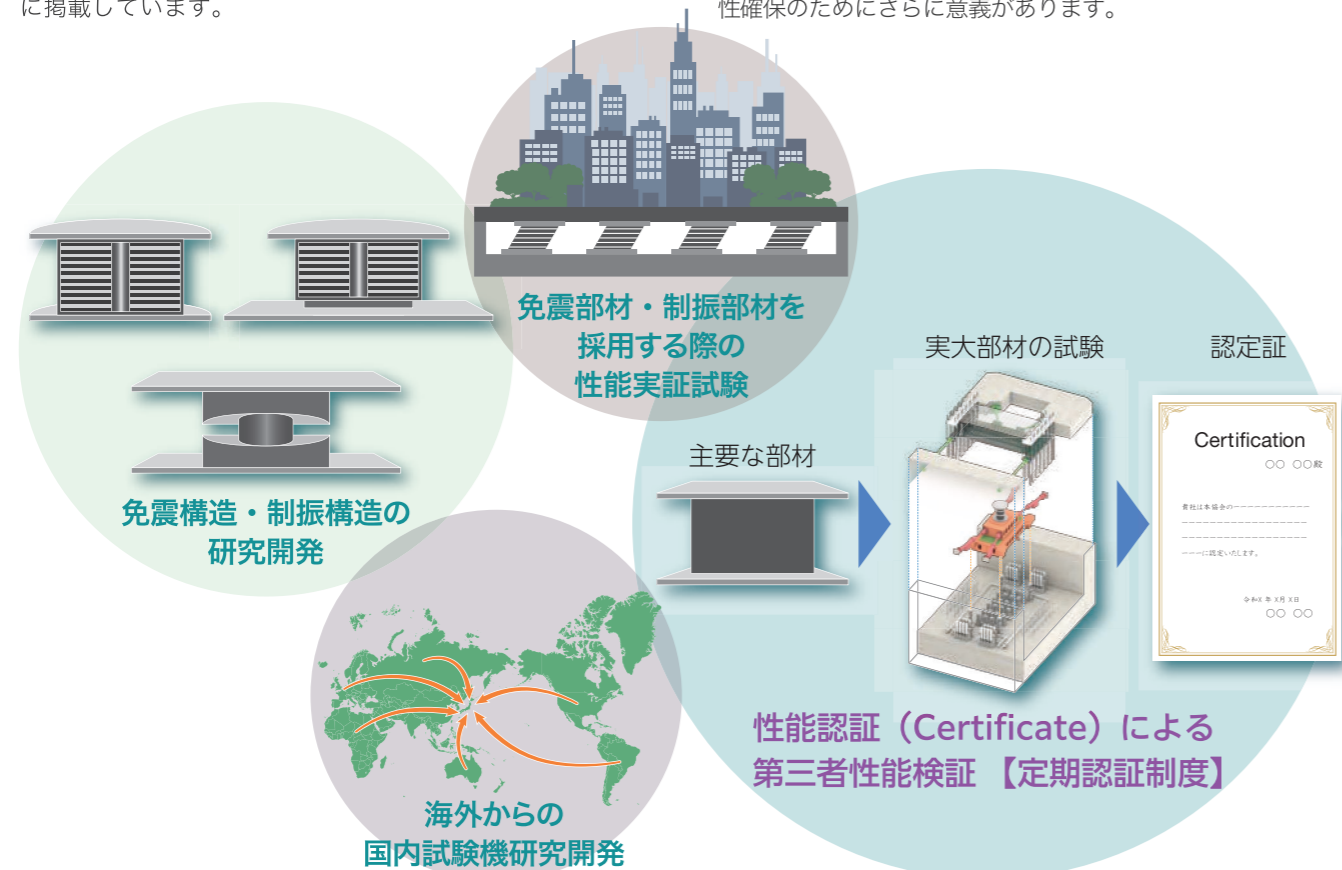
に掲載しています。

性確保のためにさらに意義があります。

免震部材・制振部材を採用する際の性能実証試験

免震構造・制振構造の研究開発

実大部材の試験

認定証

Certification

○○ ○○殿

貴社は本協会の――――――――――――――――――――――――――――――――――――に認定いたします。

令和X年 X月 X日

○○ ○○

主要な部材

性能認証（Certificate）による第三者性能検証【定期認証制度】

海外からの国内試験機研究開発